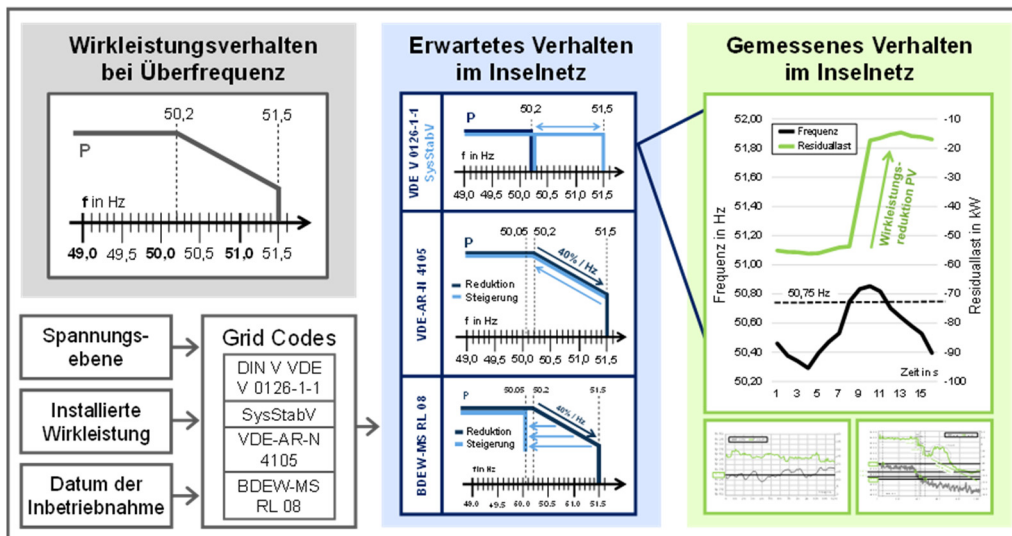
Wirkleistungsverhalten bei Überfrequenz

50,2
51,5
P
f in Hz
49,0 49,5 50,0 50,5 51,0 51,5

Spannungsebene
Installierte Wirkleistung
Datum der Inbetriebnahme

Grid Codes
DIN V VDE V 0126-1-1
SysStabV
VDE-AR-N 4105
BDEW-MS RL 08

Erwartetes Verhalten im Inselnetz

VDE V 0126-1-1
SysStabV
P
50,2
51,5
f in Hz
49,0 49,5 50,0 50,5 51,0 51,5

VDE-AR-N 4105
P
50,05 50,2
51,5
40% / Hz
Reduktion
Steigerung
f in Hz
49,0 49,5 50,0 50,5 51,0 51,5

BDEW-MS RL 08
P
50,05 50,2
51,5
40% / Hz
Reduktion
Steigerung
f in Hz
49,0 49,5 50,0 50,5 51,5

Gemessenes Verhalten im Inselnetz

Frequenz
Residuallast
Wirkleistungsreduktion PV
50,75 Hz
Frequenz in Hz
Residuallast in kW
Zeit in s
52,00 51,80 51,60 51,40 51,20 51,00 50,80 50,60 50,40 50,20
-10 -20 -30 -40 -50 -60 -70 -80 -90 -100
1 3 5 7 9 11 13 15